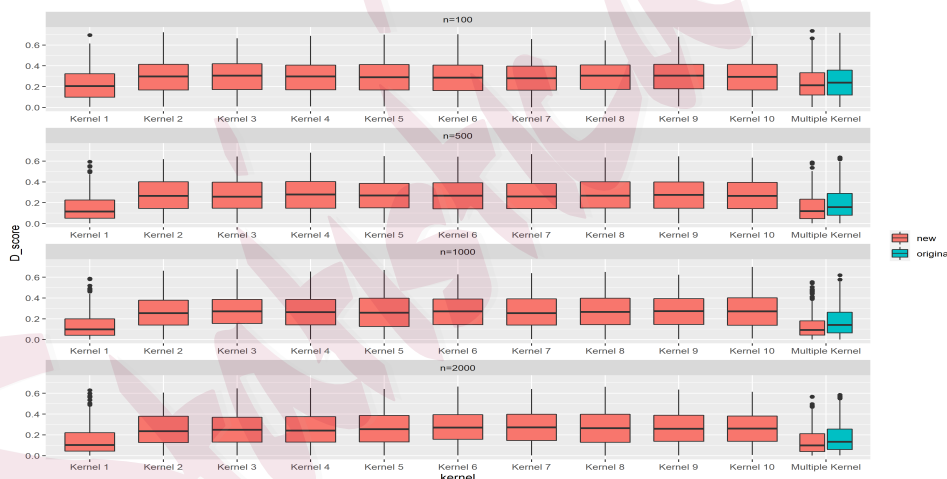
n=100

0.6
0.4
0.2
0.0

Kernel 1 Kernel 2 Kernel 3 Kernel 4 Kernel 5 Kernel 6 Kernel 7 Kernel 8 Kernel 9 Kernel 10 Multiple Kernel

n=500

0.6
0.4
0.2
0.0

Kernel 1 Kernel 2 Kernel 3 Kernel 4 Kernel 5 Kernel 6 Kernel 7 Kernel 8 Kernel 9 Kernel 10 Multiple Kernel

D_score

n=1000

0.6
0.4
0.2
0.0

Kernel 1 Kernel 2 Kernel 3 Kernel 4 Kernel 5 Kernel 6 Kernel 7 Kernel 8 Kernel 9 Kernel 10 Multiple Kernel

n=2000

0.6
0.4
0.2
0.0

Kernel 1 Kernel 2 Kernel 3 Kernel 4 Kernel 5 Kernel 6 Kernel 7 Kernel 8 Kernel 9 Kernel 10 Multiple Kernel

kernel

new
origina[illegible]